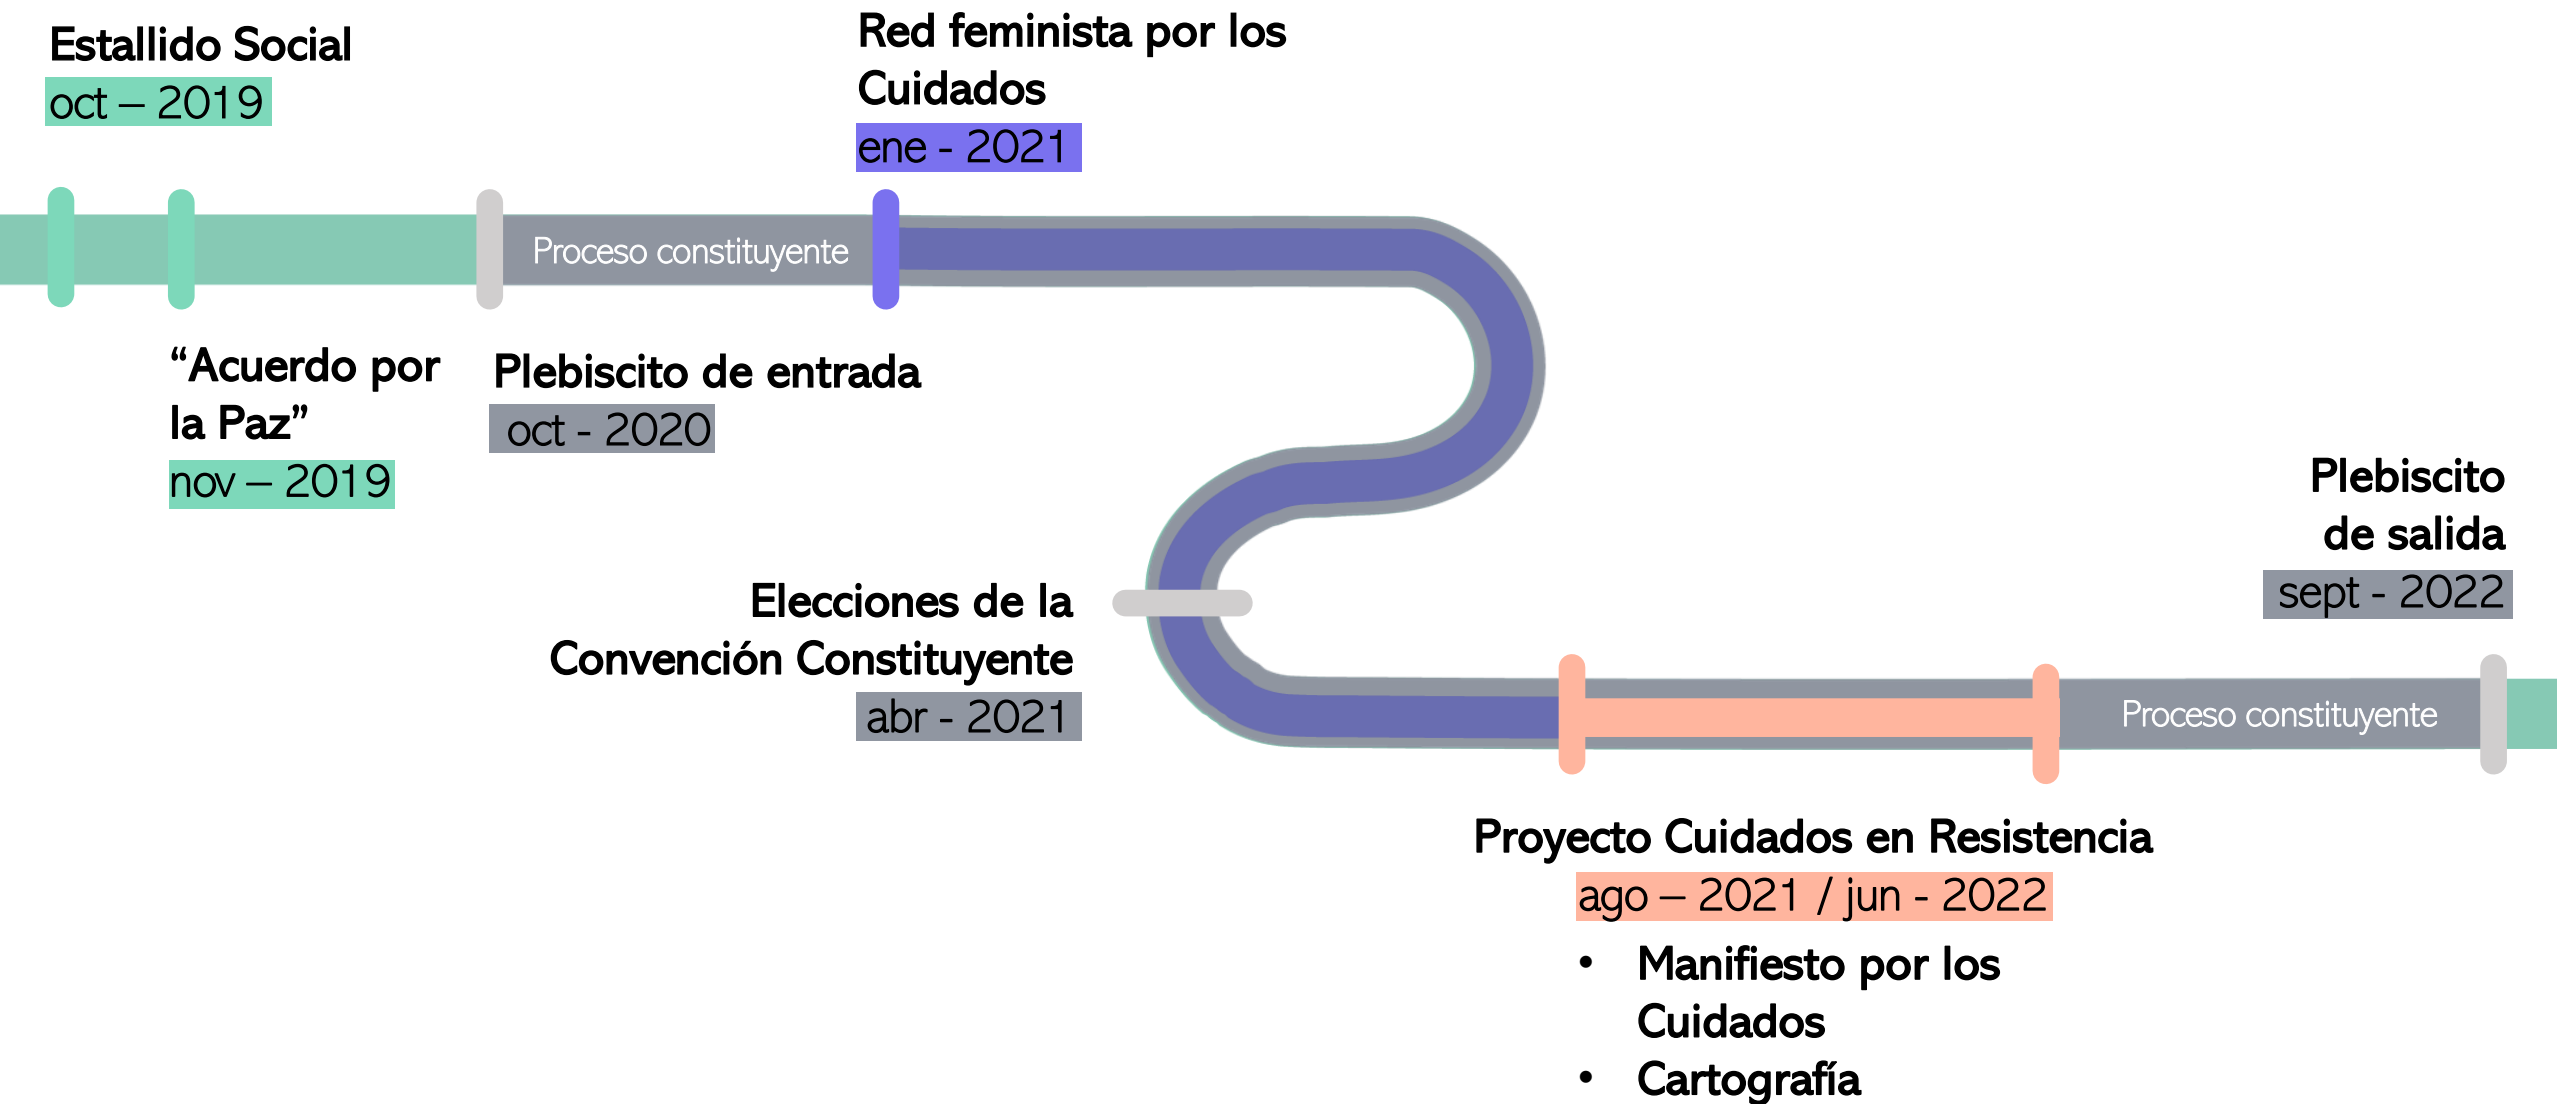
Estallido Social
oct – 2019

Red feminista por los Cuidados
ene - 2021

Proceso constituyente

“Acuerdo por la Paz”
nov – 2019

Plebiscito de entrada
oct - 2020

Plebiscito de salida
sept - 2022

Elecciones de la Convención Constituyente
abr - 2021

Proceso constituyente

Proyecto Cuidados en Resistencia
ago – 2021 / jun - 2022
• Manifiesto por los Cuidados
• Cartografía